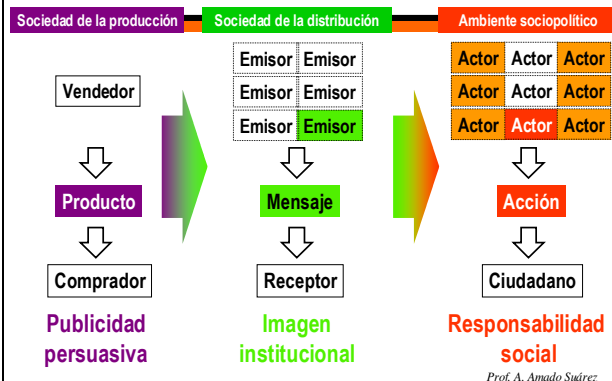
Sociedad de la producción

Vendedor

Producto

Comprador

Publicidad persuasiva

Sociedad de la distribución

| Emisor | Emisor |
|---|---|
| Emisor | Emisor |
| Emisor | Emisor |

Mensaje

Receptor

Imagen institucional

Ambiente sociopolítico

| Actor | Actor | Actor |
|---|---|---|
| Actor | Actor | Actor |
| Actor | Actor | Actor |

Acción

Ciudadano

Responsabilidad social

Prof. A. Amado Suárez